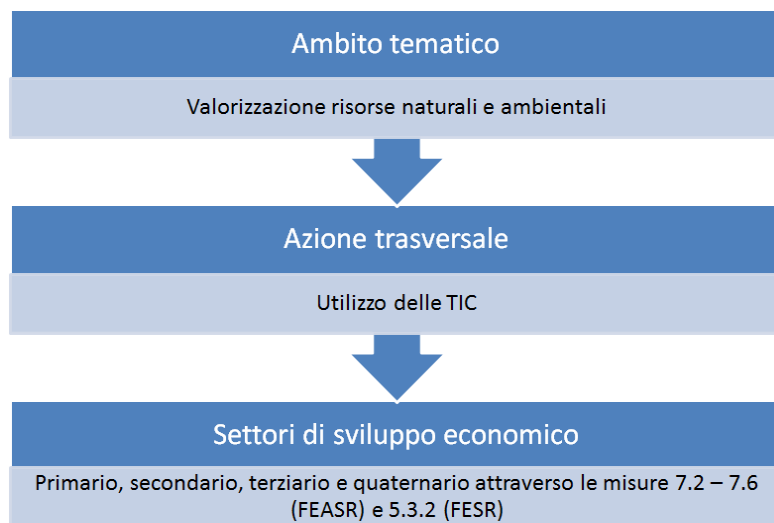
Ambito tematico

Valorizzazione risorse naturali e ambientali

Azione trasversale

Utilizzo delle TIC

Settori di sviluppo economico

Primario, secondario, terziario e quaternario attraverso le misure 7.2 – 7.6 (FEASR) e 5.3.2 (FESR)